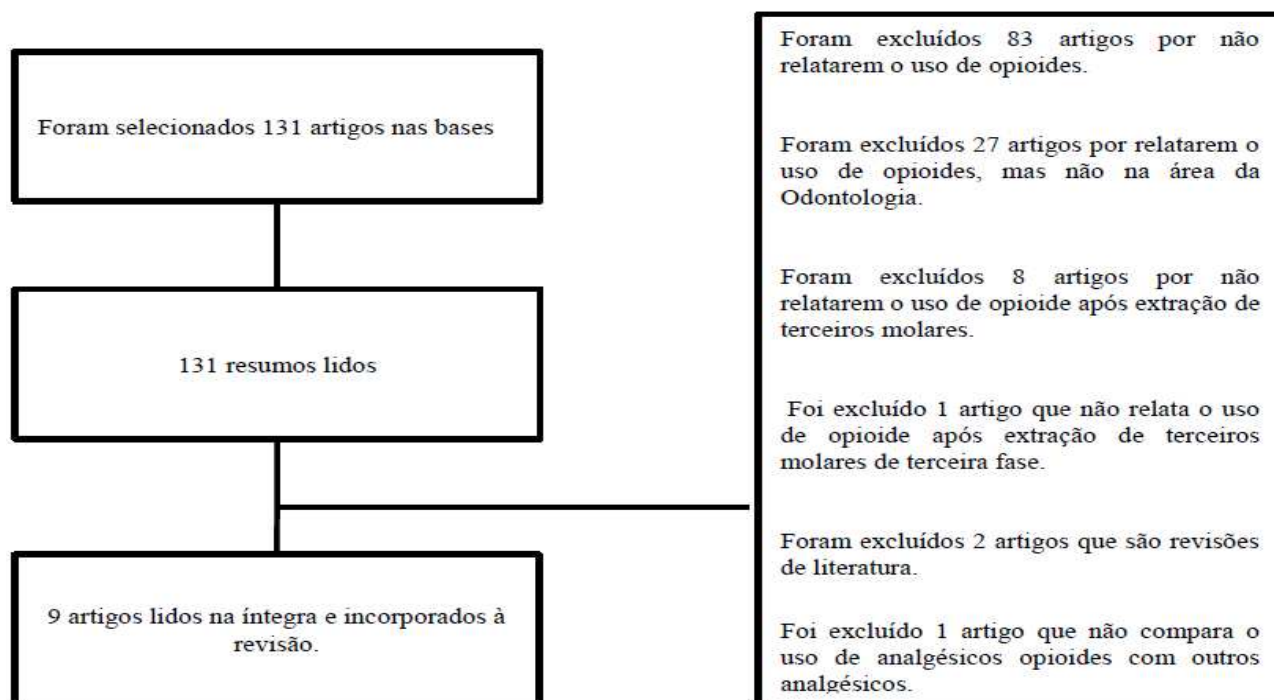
Foram selecionados 131 artigos nas bases

131 resumos lidos

9 artigos lidos na íntegra e incorporados à revisão.

Foram excluídos 83 artigos por não relatarem o uso de opioides.

Foram excluídos 27 artigos por relatarem o uso de opioides, mas não na área da Odontologia.

Foram excluídos 8 artigos por não relatarem o uso de opioide após extração de terceiros molares.

Foi excluído 1 artigo que não relata o uso de opioide após extração de terceiros molares de terceira fase.

Foram excluídos 2 artigos que são revisões de literatura.

Foi excluído 1 artigo que não compara o uso de analgésicos opioides com outros analgésicos.